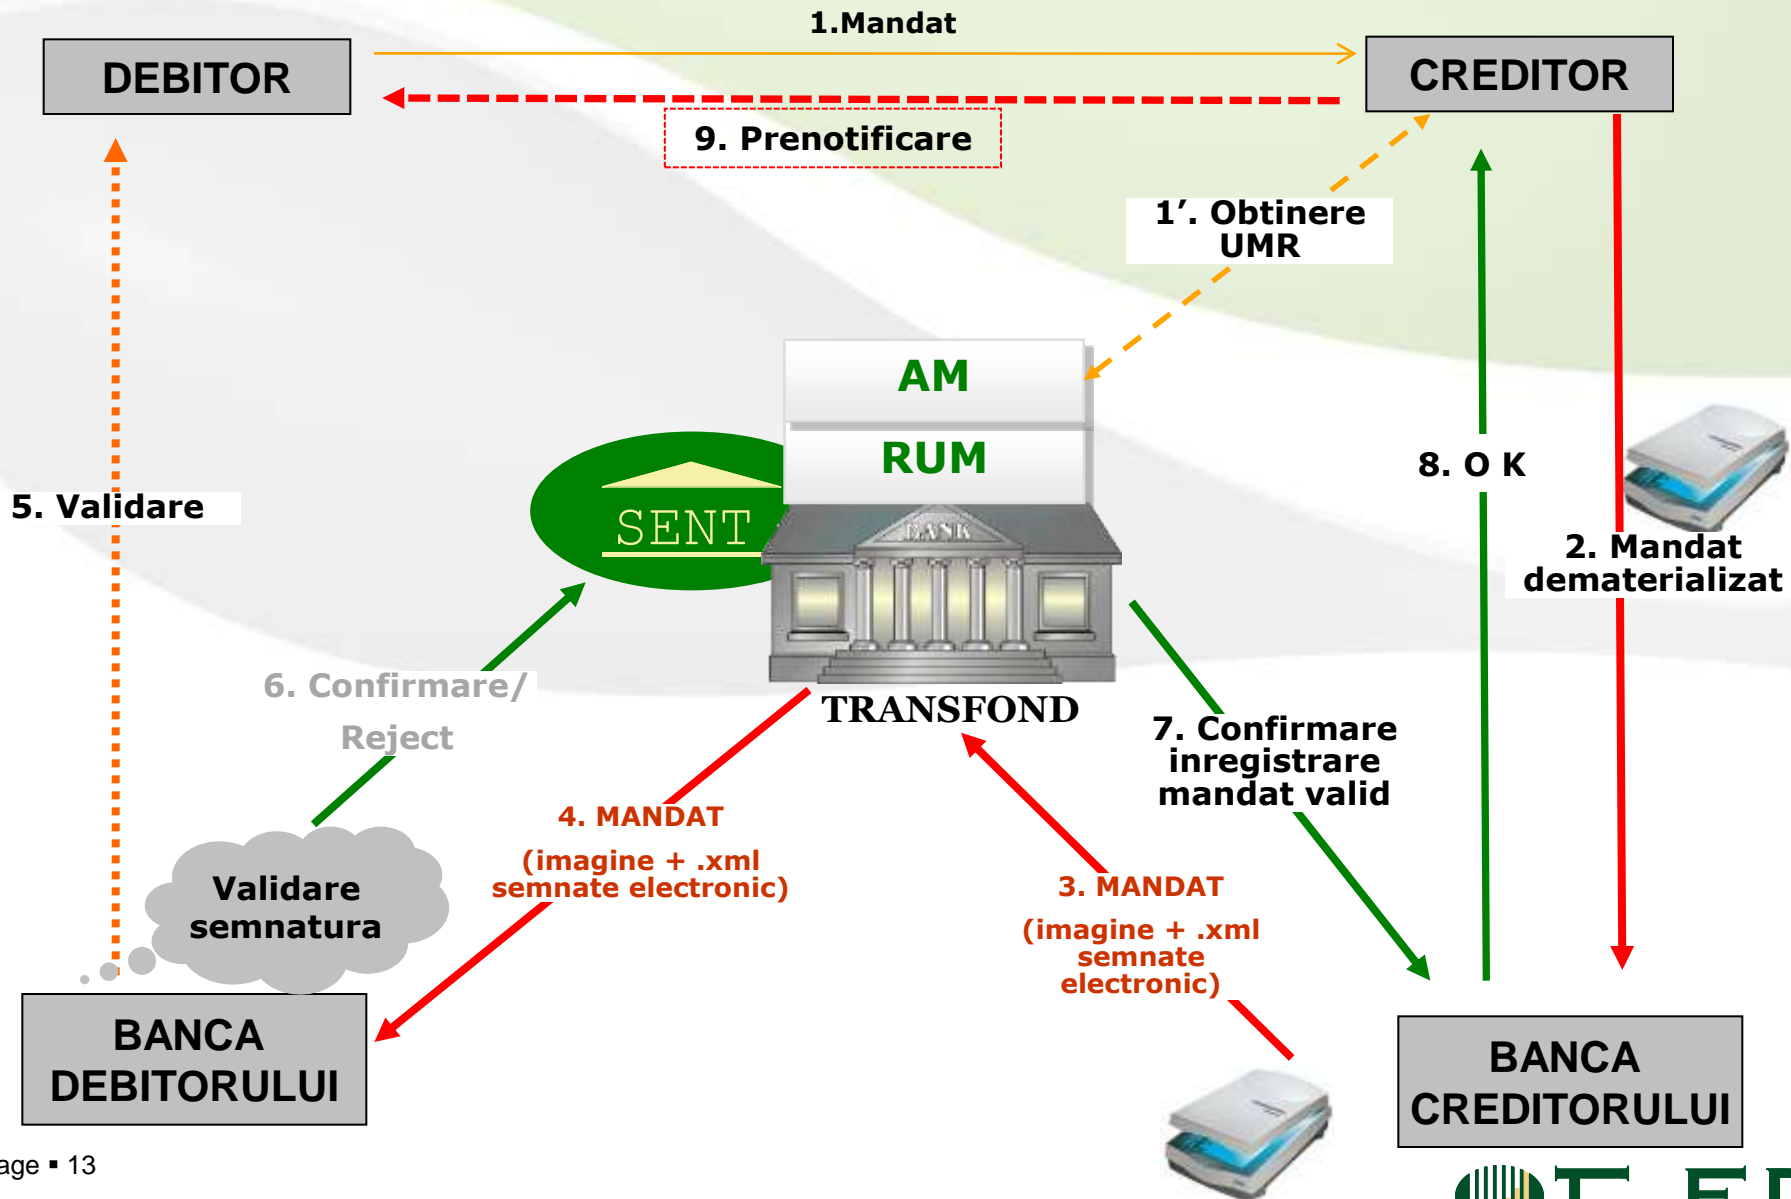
1.Mandat

DEBITOR

CREDITOR

9. Prenotificare

1’. Obtinere UMR

AM

RUM

SENT

BANK

TRANSFOND

5. Validare

8. O K

2. Mandat dematerializat

6. Confirmare/ Reject

7. Confirmare inregistrare mandat valid

4. MANDAT

(imagine + .xml semnate electronic)

3. MANDAT

(imagine + .xml semnate electronic)

Validare semnatura

BANCA DEBITORULUI

BANCA CREDITORULUI

age ▪ 13